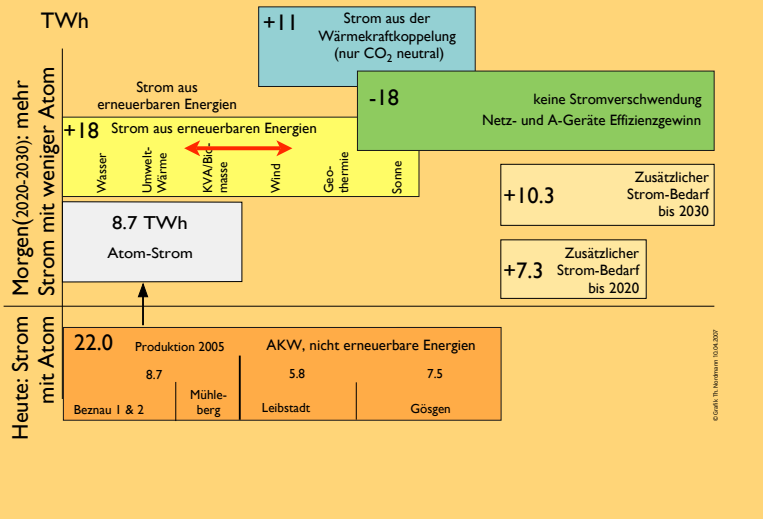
TWh

Morgen(2020-2030): mehr Strom mit weniger Atom

+11 Strom aus der Wärmekraftkoppelung (nur $CO_2$ neutral)

Strom aus erneuerbaren Energien

-18 keine Stromverschwendung Netz- und A-Geräte Effizienzgewinn

+18 Strom aus erneuerbaren Energien

Wasser

Umwelt-Wärme

KVA/Biomasse

Wind

Geothermie

Sonne

+10.3 Zusätzlicher Strom-Bedarf bis 2030

8.7 TWh

Atom-Strom

+7.3 Zusätzlicher Strom-Bedarf bis 2020

Heute: Strom mit Atom

22.0 Produktion 2005 AKW, nicht erneuerbare Energien

8.7

Beznau 1 & 2

Mühleberg

5.8

Leibstadt

7.5

Gösgen

© Grafik Th. Nordmann 10.04.2007